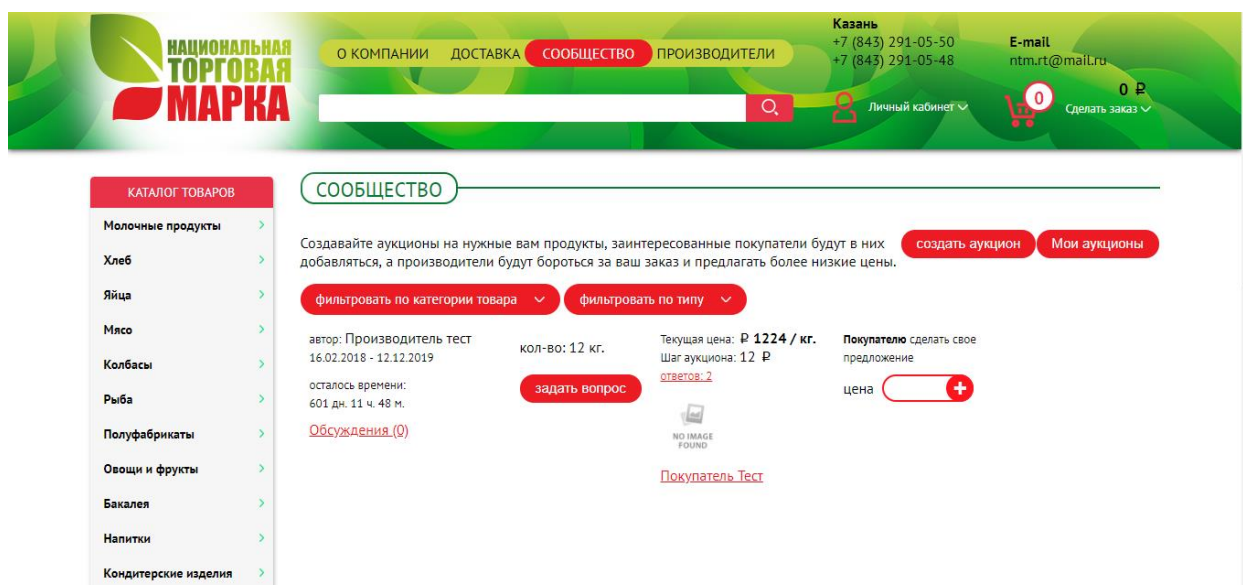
НАЦИОНАЛЬНАЯ ТОРГОВАЯ МАРКА

О КОМПАНИИ ДОСТАВКА СООБЩЕСТВО ПРОИЗВОДИТЕЛИ

Казань
+7 (843) 291-05-50
+7 (843) 291-05-48

E-mail
ntm.rt@mail.ru

Личный кабинет

0
0 ₽
Сделать заказ

КАТАЛОГ ТОВАРОВ
Молочные продукты
Хлеб
Яйца
Мясо
Колбасы
Рыба
Полуфабрикаты
Овощи и фрукты
Бакалея
Напитки
Кондитерские изделия

СООБЩЕСТВО

Создавайте аукционы на нужные вам продукты, заинтересованные покупатели будут в них добавляться, а производители будут бороться за ваш заказ и предлагать более низкие цены.

создать аукцион Мои аукционы

фильтровать по категории товара фильтровать по типу

автор: Производитель тест
16.02.2018 - 12.12.2019

осталось времени:
601 дн. 11 ч. 48 м.

Обсуждения (0)

кол-во: 12 кг.

задать вопрос

Текущая цена: ₽ 1224 / кг.
Шаг аукциона: 12 ₽
ответов: 2

NO IMAGE FOUND

Покупатель Тест

Покупателю сделать свое предложение

цена